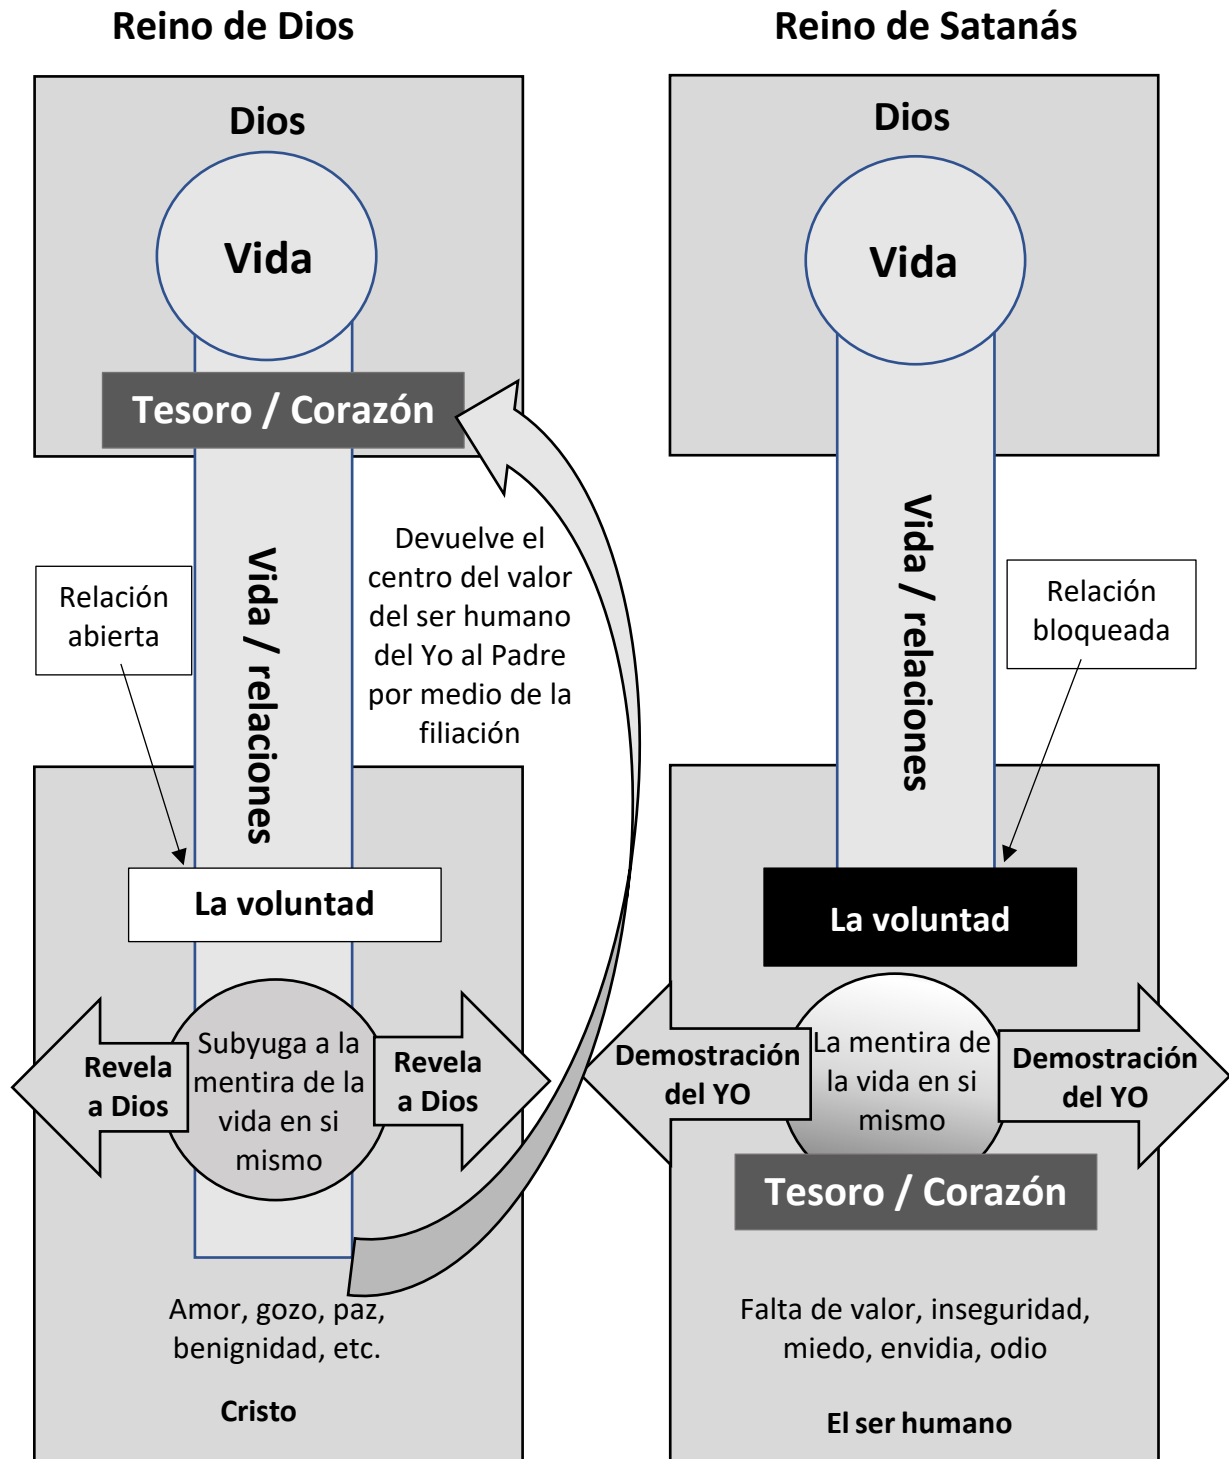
Reino de Dios

Dios

Vida

Tesoro / Corazón

Vida / relaciones

Relación abierta

Devuelve el centro del valor del ser humano del Yo al Padre por medio de la filiación

La voluntad

Revela a Dios

Subyuga a la mentira de la vida en si mismo

Revela a Dios

Amor, gozo, paz, benignidad, etc.

Cristo

Reino de Satanás

Dios

Vida

Vida / relaciones

Relación bloqueada

La voluntad

Demostración del YO

La mentira de la vida en si mismo

Demostración del YO

Tesoro / Corazón

Falta de valor, inseguridad, miedo, envidia, odio

El ser humano